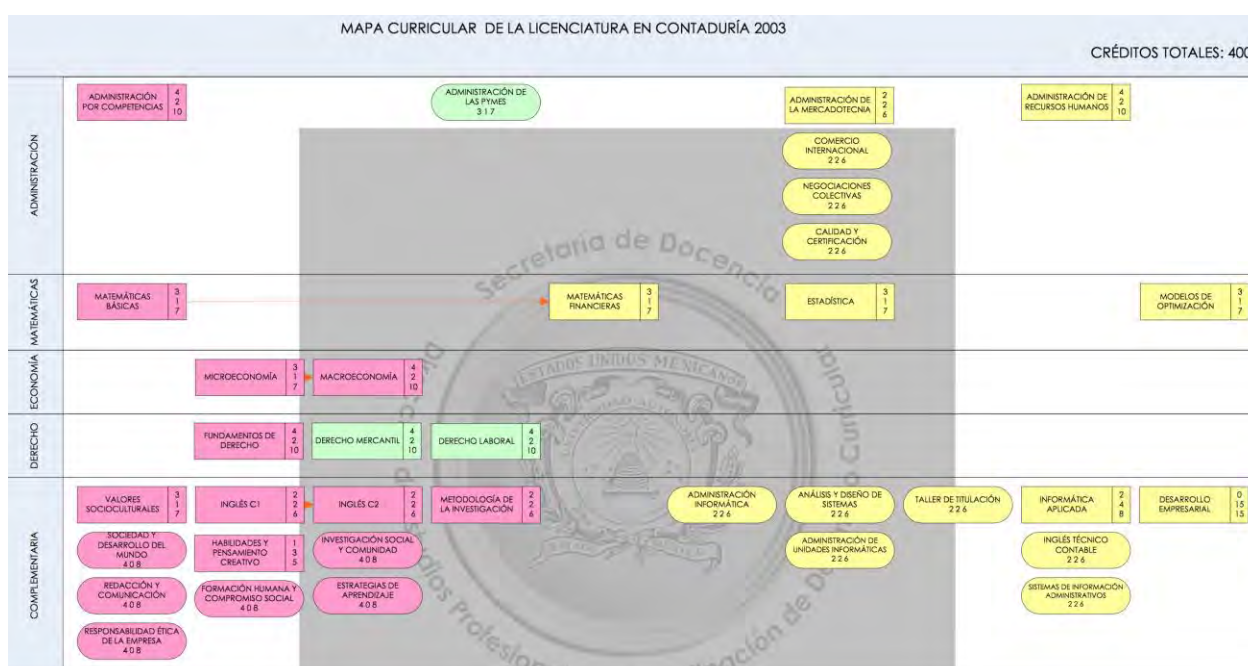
MAPA CURRICULAR DE LA LICENCIATURA EN CONTADURÍA 2003

CRÉDITOS TOTALES: 40

ADMINISTRACIÓN

ADMINISTRACIÓN POR COMPETENCIAS 4 2 10

ADMINISTRACIÓN DE LAS PYMES 3 1 7

ADMINISTRACIÓN DE LA MERCADOTECNIA 2 2 6

ADMINISTRACIÓN DE RECURSOS HUMANOS 4 2 10

COMERCIO INTERNACIONAL 2 2 6

NEGOCIACIONES COLECTIVAS 2 2 6

CALIDAD Y CERTIFICACIÓN 2 2 6

MATEMÁTICAS

MATEMÁTICAS BÁSICAS 3 1 7

MATEMÁTICAS FINANCIERAS 3 1 7

ESTADÍSTICA 3 1 7

MODELOS DE OPTIMIZACIÓN 3 1 7

ECONOMÍA

MICROECONOMÍA 3 1 7

MACROECONOMÍA 4 2 10

DERECHO

FUNDAMENTOS DE DERECHO 4 2 10

DERECHO MERCANTIL 4 2 10

DERECHO LABORAL 4 2 10

COMPLEMENTARIA

VALORES SOCIOCULTURALES 3 1 7

INGLÉS C1 2 2 6

INGLÉS C2 2 2 6

METODOLOGÍA DE LA INVESTIGACIÓN 2 2 6

ADMINISTRACIÓN INFORMÁTICA 2 2 6

ANÁLISIS Y DISEÑO DE SISTEMAS 2 2 6

TALLER DE TITULACIÓN 2 2 6

INFORMÁTICA APLICADA 2 4 8

DESARROLLO EMPRESARIAL 0 15 15

SOCIEDAD Y DESARROLLO DEL MUNDO 4 0 8

HABILIDADES Y PENSAMIENTO CREATIVO 1 3 5

INVESTIGACIÓN SOCIAL Y COMUNIDAD 4 0 8

ADMINISTRACIÓN DE UNIDADES INFORMÁTICAS 2 2 6

INGLÉS TÉCNICO CONTABLE 2 2 6

REDACCIÓN Y COMUNICACIÓN 4 0 8

FORMACIÓN HUMANA Y COMPROMISO SOCIAL 4 0 8

ESTRATEGIAS DE APRENDIZAJE 4 0 8

SISTEMAS DE INFORMACIÓN ADMINISTRATIVOS 2 2 6

RESPONSABILIDAD ÉTICA DE LA EMPRESA 4 0 8

Secretaría de Docencia
ESTADOS UNIDOS MEXICANOS
Estudios Profesionales
Dirección de Desarrollo Curricular